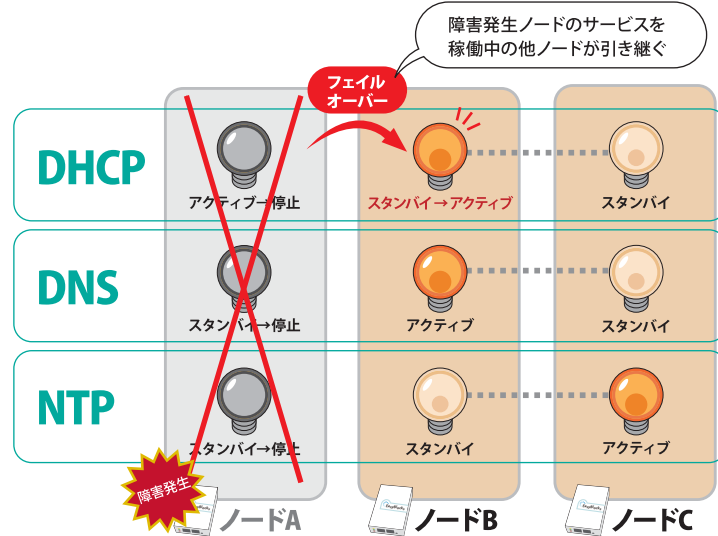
障害発生ノードのサービスを
稼働中の他ノードが引き継ぐ

フェイルオーバー

DHCP

アクティブ→停止

スタンバイ→アクティブ

スタンバイ

DNS

スタンバイ→停止

アクティブ

スタンバイ

NTP

スタンバイ→停止

スタンバイ

アクティブ

障害発生

ノードA

ノードB

ノードC